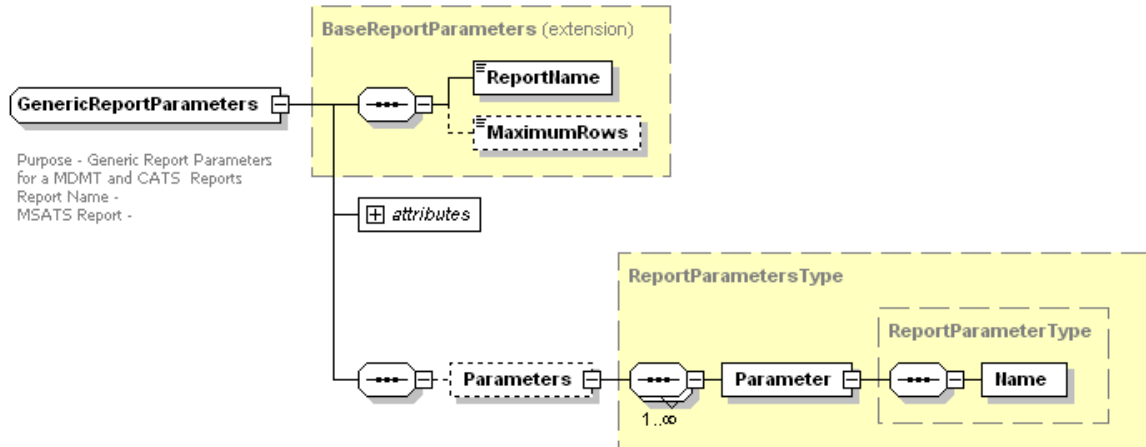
BaseReportParameters (extension)

GenericReportParameters

ReportName

MaximumRows

Purpose - Generic Report Parameters for a MDMT and CATS Reports
Report Name -
MSATS Report -

attributes

ReportParametersType

ReportParameterType

Parameters

Parameter

Name

1..∞